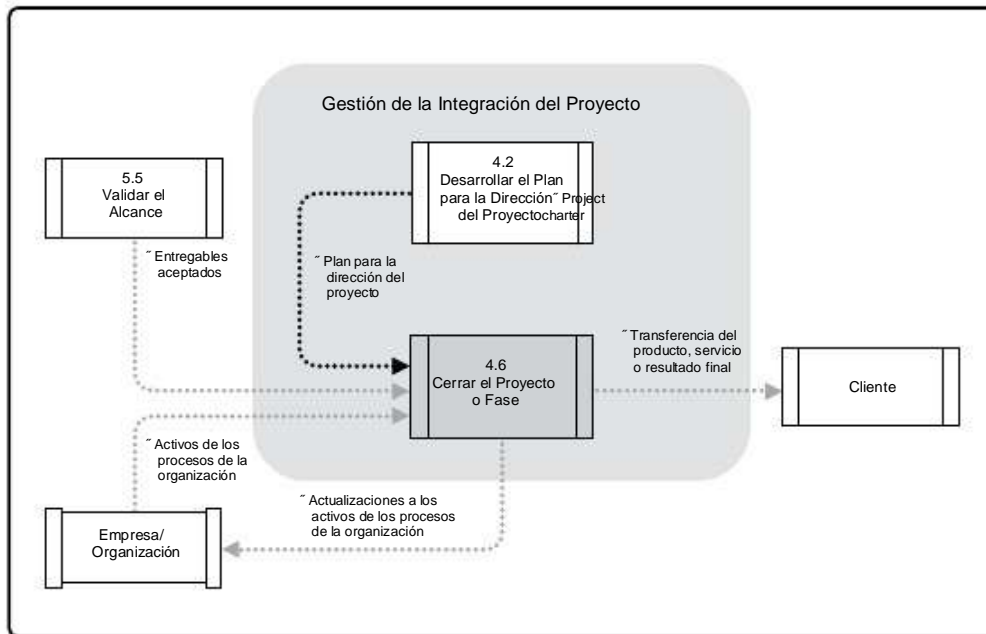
Gestión de la Integración del Proyecto

5.5
Validar el
Alcance

4.2
Desarrollar el Plan
para la Dirección˝ Project
del Proyectocharter

˝ Entregables
aceptados

˝ Plan para la
dirección del
proyecto

4.6
Cerrar el Proyecto
o Fase

˝ Transferencia del
producto, servicio
o resultado final

Cliente

˝ Activos de los
procesos de la
organización

˝ Actualizaciones a los
activos de los procesos
de la organización

Empresa/
Organización